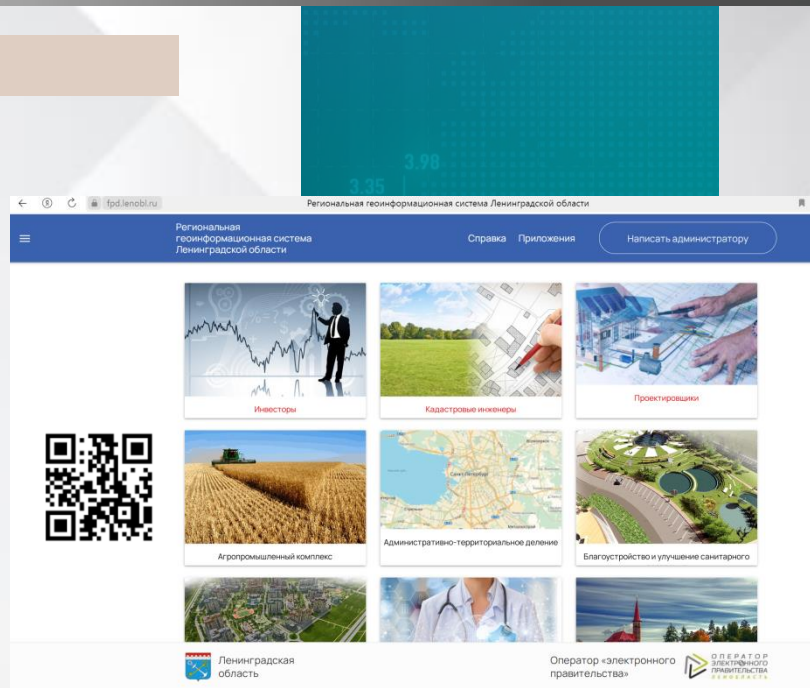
3.98
3.35

fpd.lenobl.ru
Региональная геоинформационная система Ленинградской области

Региональная геоинформационная система Ленинградской области
Справка
Приложения
Написать администратору

Инвесторы
Кадастровые инженеры
Проектировщики
Агропромышленный комплекс
Административно-территориальное деление
Благоустройство и улучшение санитарного

Ленинградская область
Оператор «электронного правительства»
ОПЕРАТОР ЭЛЕКТРОННОГО ПРАВИТЕЛЬСТВА ЛЕНОБЛАСТЬ